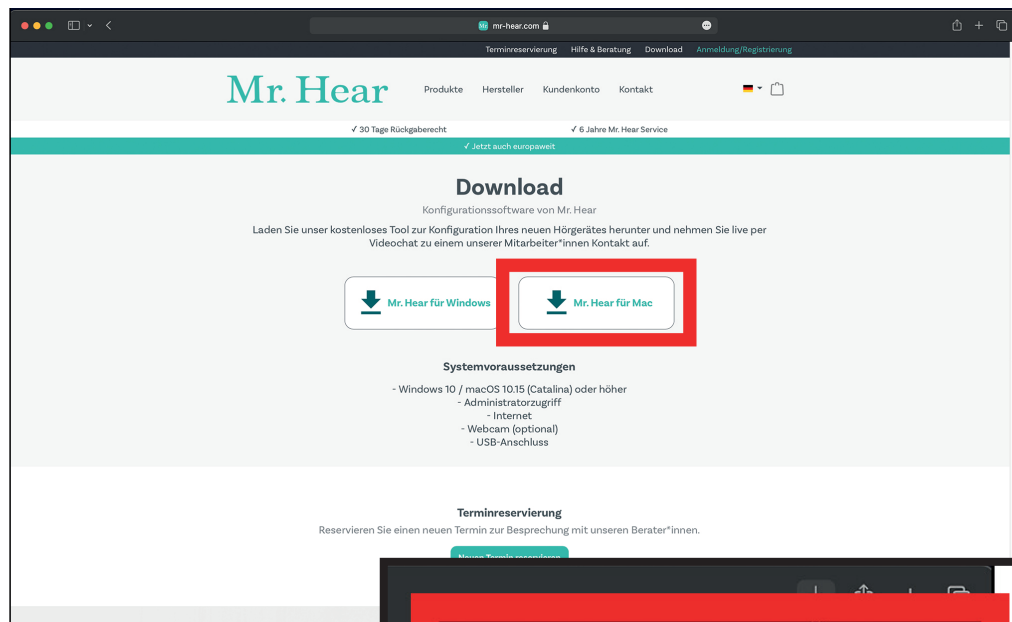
mr-hear.com

Terminreservierung Hilfe & Beratung Download Anmeldung/Registrierung

Mr. Hear

Produkte Hersteller Kundenkonto Kontakt

✓ 30 Tage Rückgaberecht ✓ 6 Jahre Mr. Hear Service

✓ Jetzt auch europaweit

Download

Konfigurationssoftware von Mr. Hear

Laden Sie unser kostenloses Tool zur Konfiguration Ihres neuen Hörgerätes herunter und nehmen Sie live per Videochat zu einem unserer Mitarbeiter*innen Kontakt auf.

Mr. Hear für Windows

Mr. Hear für Mac

Systemvoraussetzungen

- Windows 10 / macOS 10.15 (Catalina) oder höher
- Administratorzugriff
- Internet
- Webcam (optional)
- USB-Anschluss

Terminreservierung

Reservieren Sie einen neuen Termin zur Besprechung mit unseren Berater*innen.

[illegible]